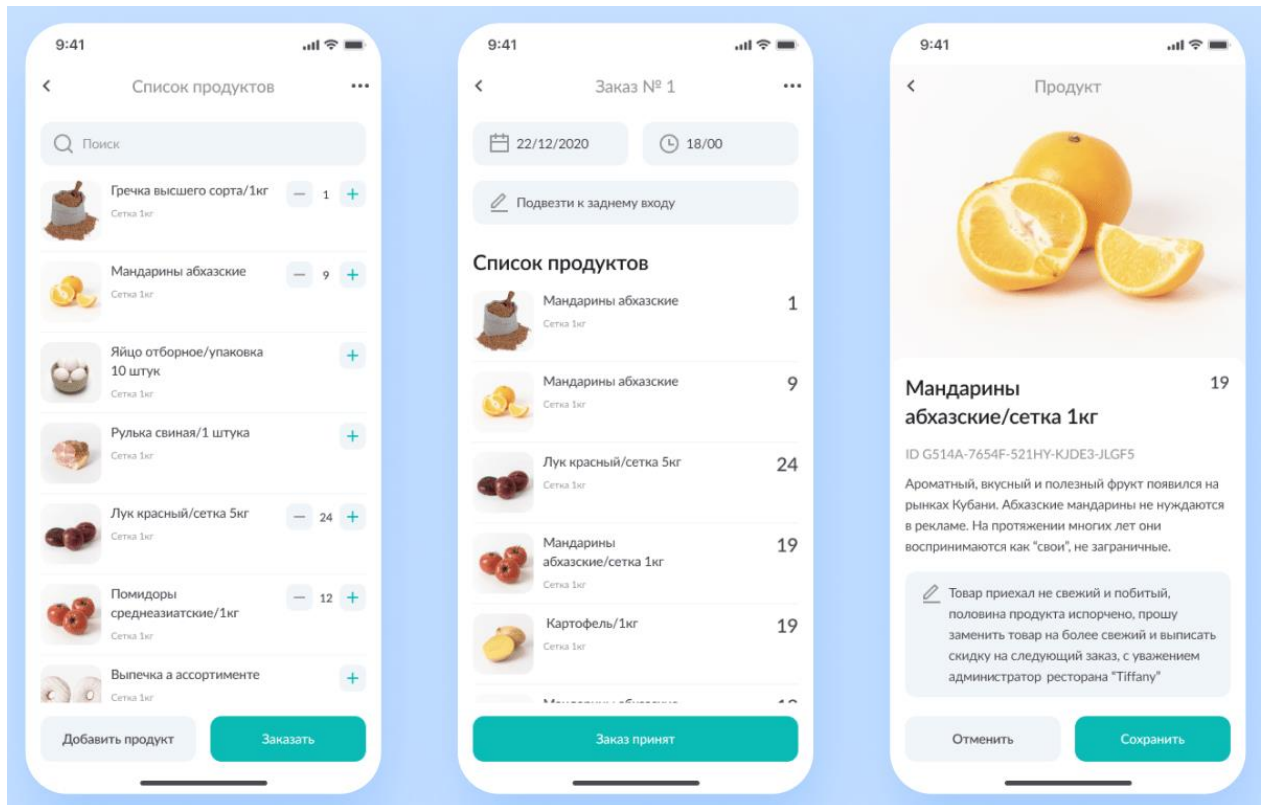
9:41

<

Список продуктов

...

Поиск

Гречка высшего сорта/1кг
Сетка 1кг
— 1 +

Мандарины абхазские
Сетка 1кг
— 9 +

Яйцо отборное/упаковка 10 штук
Сетка 1кг
+

Рулька свиная/1 штука
Сетка 1кг
+

Лук красный/сетка 5кг
Сетка 1кг
— 24 +

Помидоры среднеазиатские/1кг
Сетка 1кг
— 12 +

Выпечка а ассортименте
Сетка 1кг
+

Добавить продукт

Заказать

9:41

<

Заказ № 1

...

22/12/2020

18/00

Подвезти к заднему входу

Список продуктов

Мандарины абхазские
Сетка 1кг
1

Мандарины абхазские
Сетка 1кг
9

Лук красный/сетка 5кг
Сетка 1кг
24

Мандарины абхазские/сетка 1кг
Сетка 1кг
19

Картофель/1кг
Сетка 1кг
19

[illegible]

Заказ принят

9:41

<

Продукт

Мандарины абхазские/сетка 1кг

19

ID G514A-7654F-521HY-KJDE3-JLGF5

Ароматный, вкусный и полезный фрукт появился на рынках Кубани. Абхазские мандарины не нуждаются в рекламе. На протяжении многих лет они воспринимаются как "свои", не заграничные.

Товар приехал не свежий и побитый, половина продукта испорчено, прошу заменить товар на более свежий и выписать скидку на следующий заказ, с уважением администратор ресторана "Tiffany"

Отменить

Сохранить